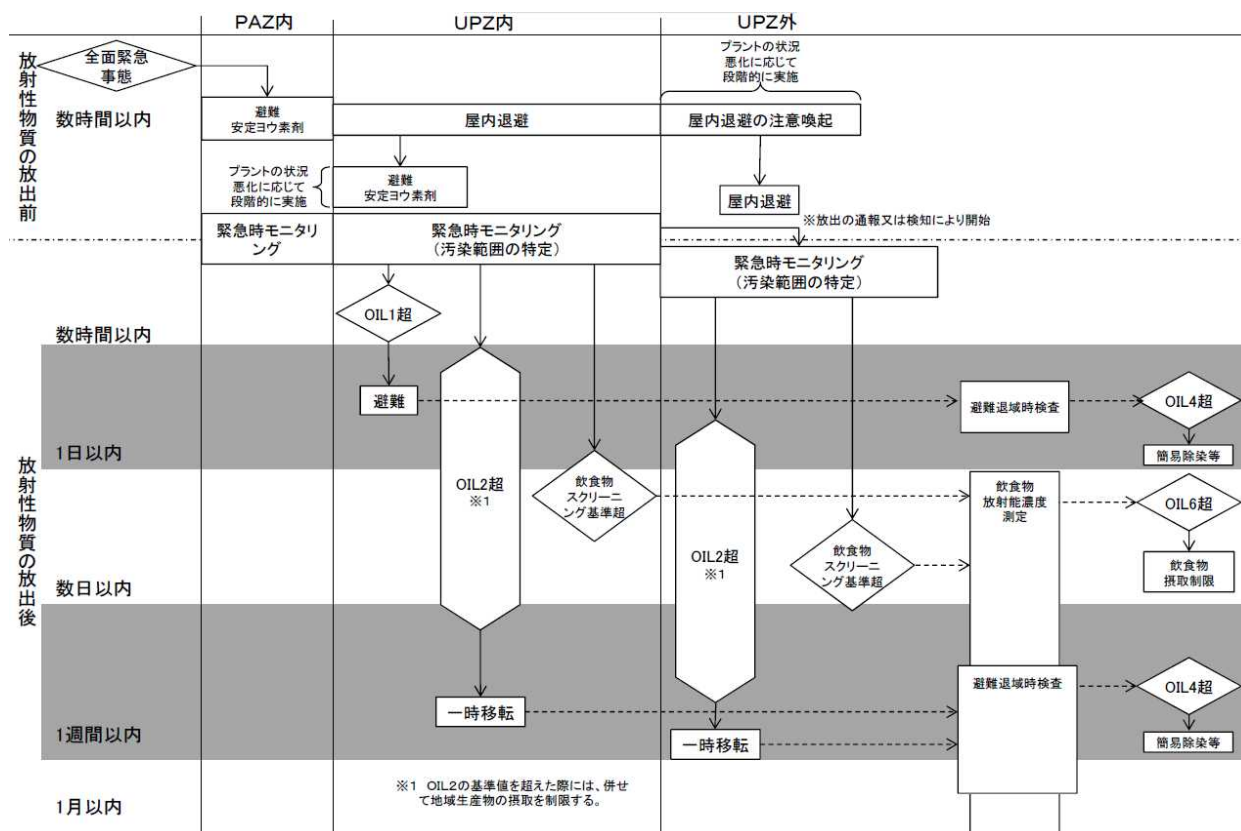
PAZ内

UPZ内

UPZ外

放射性物質の放出前

全面緊急事態

数時間以内

避難
安定ヨウ素剤

屋内退避

プラントの状況悪化に応じて段階的に実施

屋内退避の注意喚起

プラントの状況悪化に応じて段階的に実施

避難
安定ヨウ素剤

屋内退避

※放出の通報又は検知により開始

緊急時モニタリング

緊急時モニタリング
（汚染範囲の特定）

緊急時モニタリング
（汚染範囲の特定）

放射性物質の放出後

OIL1超

数時間以内

避難

避難退域時検査

OIL4超

1日以内

簡易除染等

OIL2超
※1

飲食物スクリーニング基準超

飲食物放射能濃度測定

OIL6超

OIL2超
※1

飲食物スクリーニング基準超

数日以内

飲食物摂取制限

避難退域時検査

OIL4超

一時移転

1週間以内

一時移転

簡易除染等

1月以内

※1 OIL2の基準値を超えた際には、併せて地域生産物の摂取を制限する。